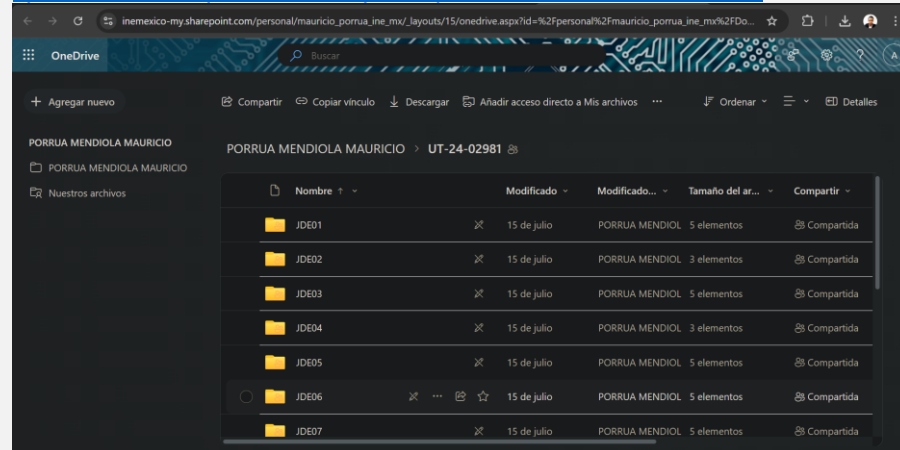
inemexico-my.sharepoint.com/personal/mauricio_porrua_ine_mx/_layouts/15/onedrive.aspx?id=%2Fpersonal%2Fmauricio_porrua_ine_mx%2FDo...

OneDrive

Buscar

Agregar nuevo

Compartir  Copiar vínculo  Descargar  Añadir acceso directo a Mis archivos  ···  Ordenar  Detalles

PORRUA MENDIOLA MAURICIO

PORRUA MENDIOLA MAURICIO

Nuestros archivos

PORRUA MENDIOLA MAURICIO > UT-24-02981

| Nombre ↑ | Modificado | Modificado... | Tamaño del ar... | Compartir |
|---|---|---|---|---|
| JDE01 | 15 de julio | PORRUA MENDIOL | 5 elementos | Compartida |
| JDE02 | 15 de julio | PORRUA MENDIOL | 3 elementos | Compartida |
| JDE03 | 15 de julio | PORRUA MENDIOL | 5 elementos | Compartida |
| JDE04 | 15 de julio | PORRUA MENDIOL | 3 elementos | Compartida |
| JDE05 | 15 de julio | PORRUA MENDIOL | 5 elementos | Compartida |
| JDE06 | 15 de julio | PORRUA MENDIOL | 5 elementos | Compartida |
| JDE07 | 15 de julio | PORRUA MENDIOL | 5 elementos | Compartida |